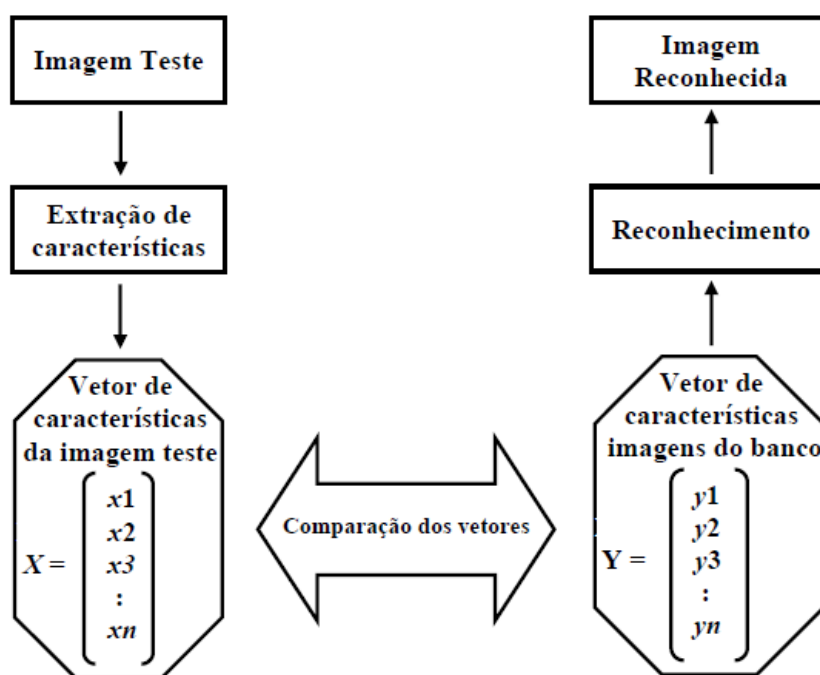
Imagem Teste

Extração de características

Vetor de características da imagem teste

$X = \begin{pmatrix} x1 \\ x2 \\ x3 \\ : \\ xn \end{pmatrix}$

Comparação dos vetores

Imagem Reconhecida

Reconhecimento

Vetor de características imagens do banco

$Y = \begin{pmatrix} y1 \\ y2 \\ y3 \\ : \\ yn \end{pmatrix}$